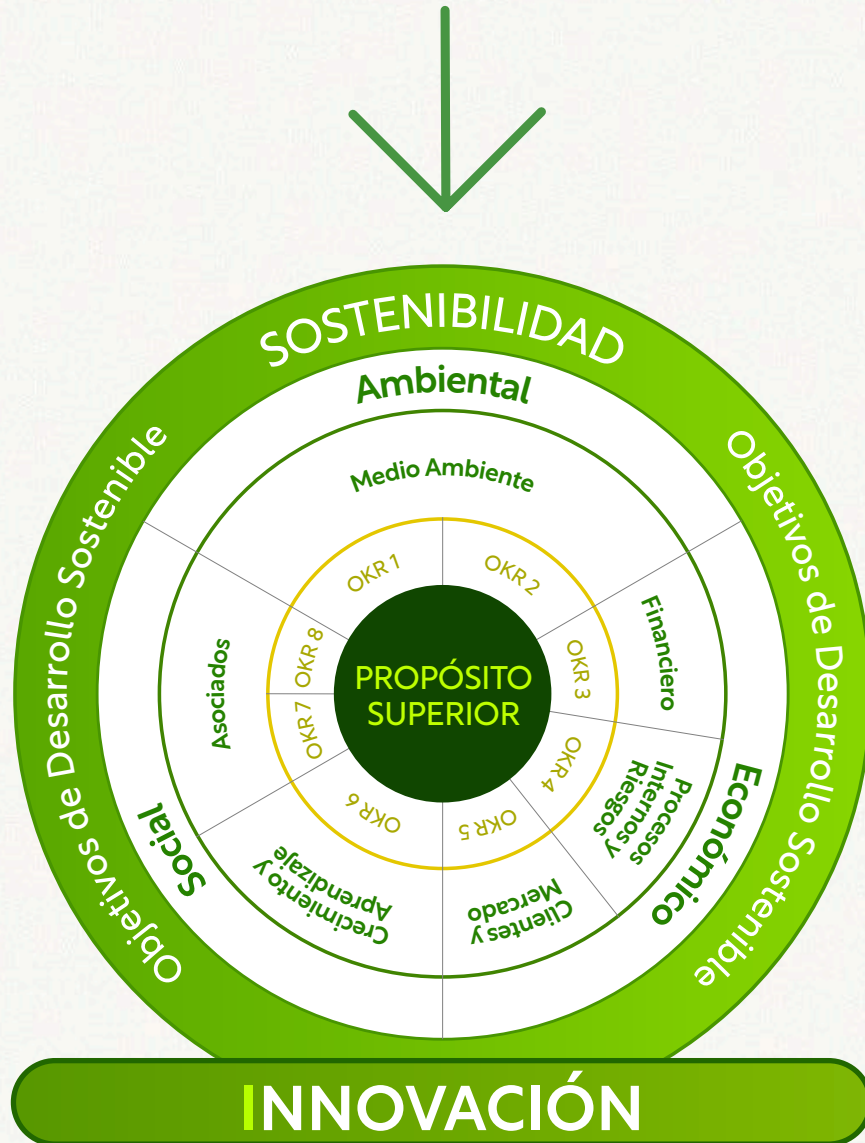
SOSTENIBILIDAD

Objetivos de Desarrollo Sostenible

Objetivos de Desarrollo Sostenible

Objetivos de Desarrollo Sostenible

Ambiental

Medio Ambiente

Financiero

Procesos Internos y Riesgos

Clientes y Mercado

Crecimiento y Aprendizaje

Asociados

Social

Económico

OKR 1

OKR 2

OKR 3

OKR 4

OKR 5

OKR 6

OKR 7

OKR 8

PROPÓSITO SUPERIOR

INNOVACIÓN